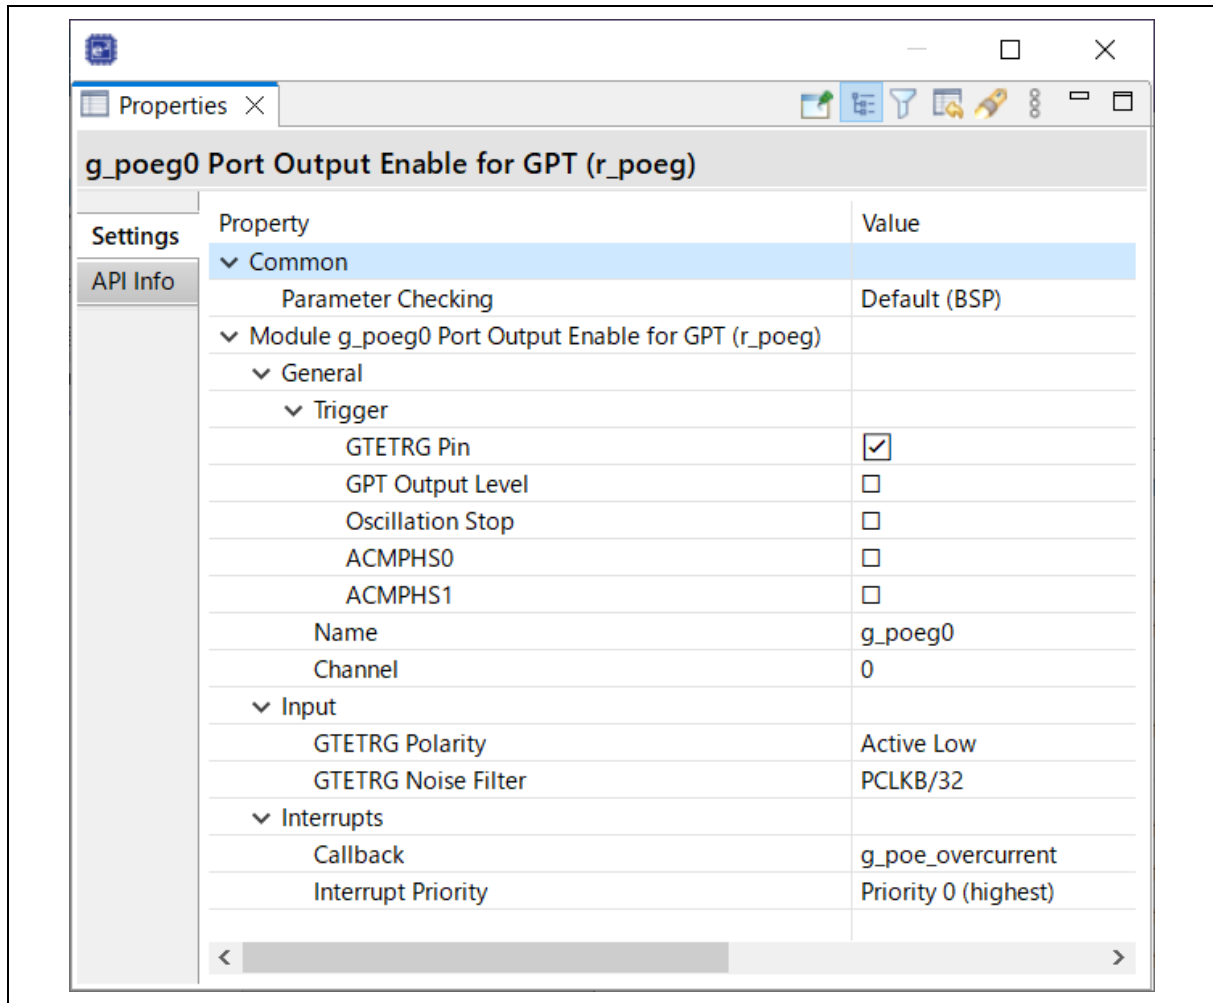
Properties

g_poeg0 Port Output Enable for GPT (r_poeg)

Settings
API Info

| Property | Value |
|---|---|
| Common | |
| Parameter Checking | Default (BSP) |
| Module g_poeg0 Port Output Enable for GPT (r_poeg) | |
| General | |
| Trigger | |
| GTETRG Pin | ☑ |
| GPT Output Level | ☐ |
| Oscillation Stop | ☐ |
| ACMPHS0 | ☐ |
| ACMPHS1 | ☐ |
| Name | g_poeg0 |
| Channel | 0 |
| Input | |
| GTETRG Polarity | Active Low |
| GTETRG Noise Filter | PCLKB/32 |
| Interrupts | |
| Callback | g_poe_overcurrent |
| Interrupt Priority | Priority 0 (highest) |